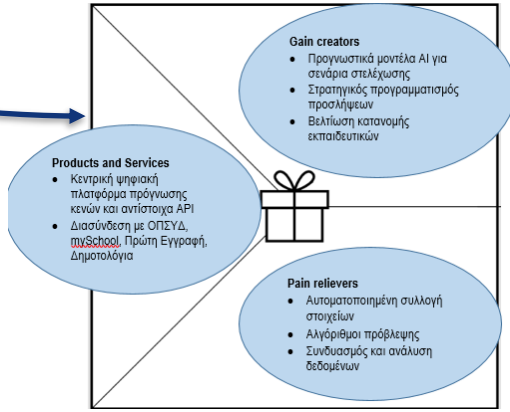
Gain creators
• Προγνωστικά μοντέλα AI για σενάρια στελέχωσης
• Στρατηγικός προγραμματισμός προσλήψεων
• Βελτίωση κατανομής εκπαιδευτικών

Products and Services
• Κεντρική ψηφιακή πλατφόρμα πρόγνωσης κενών και αντίστοιχα API
• Διασύνδεση με ΟΠΣΥΔ, mySchool, Πρώτη Εγγραφή, Δημοτολόγια

Pain relievers
• Αυτοματοποιημένη συλλογή στοιχείων
• Αλγόριθμοι πρόβλεψης
• Συνδυασμός και ανάλυση δεδομένων